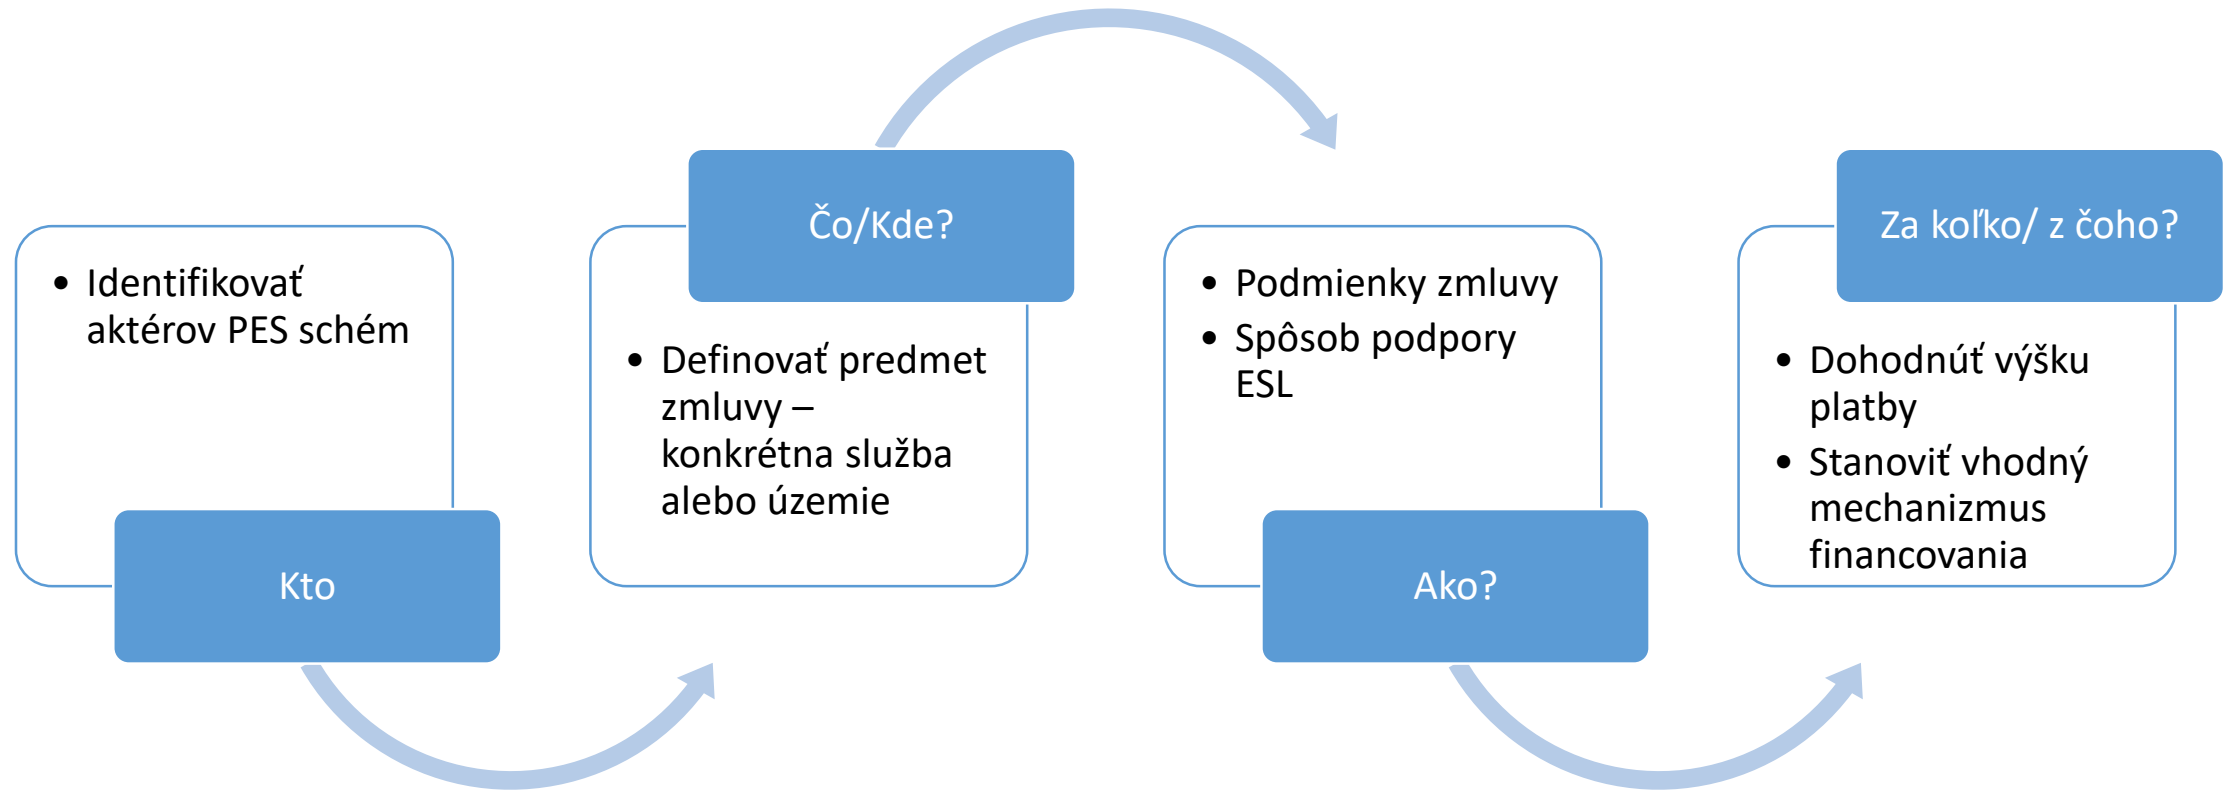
- Identifikovať aktérov PES schém

Kto

Čo/Kde?

- Definovať predmet zmluvy – konkrétna služba alebo územie

- Podmienky zmluvy
- Spôsob podpory ESL

Ako?

Za koľko/ z čoho?

- Dohodnúť výšku platby
- Stanoviť vhodný mechanizmus financovania